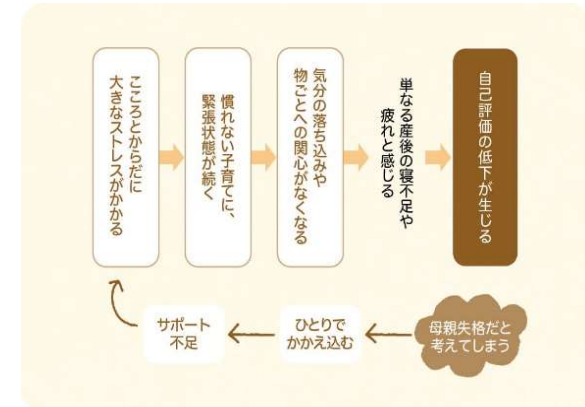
こころとからだに大きなストレスがかかる

慣れない子育てに、緊張状態が続く

気分の落ち込みや物ごとへの関心がなくなる

単なる産後の寝不足や疲れと感じる

自己評価の低下が生じる

母親失格だと考えてしまう

ひとりでかかえ込む

サポート不足